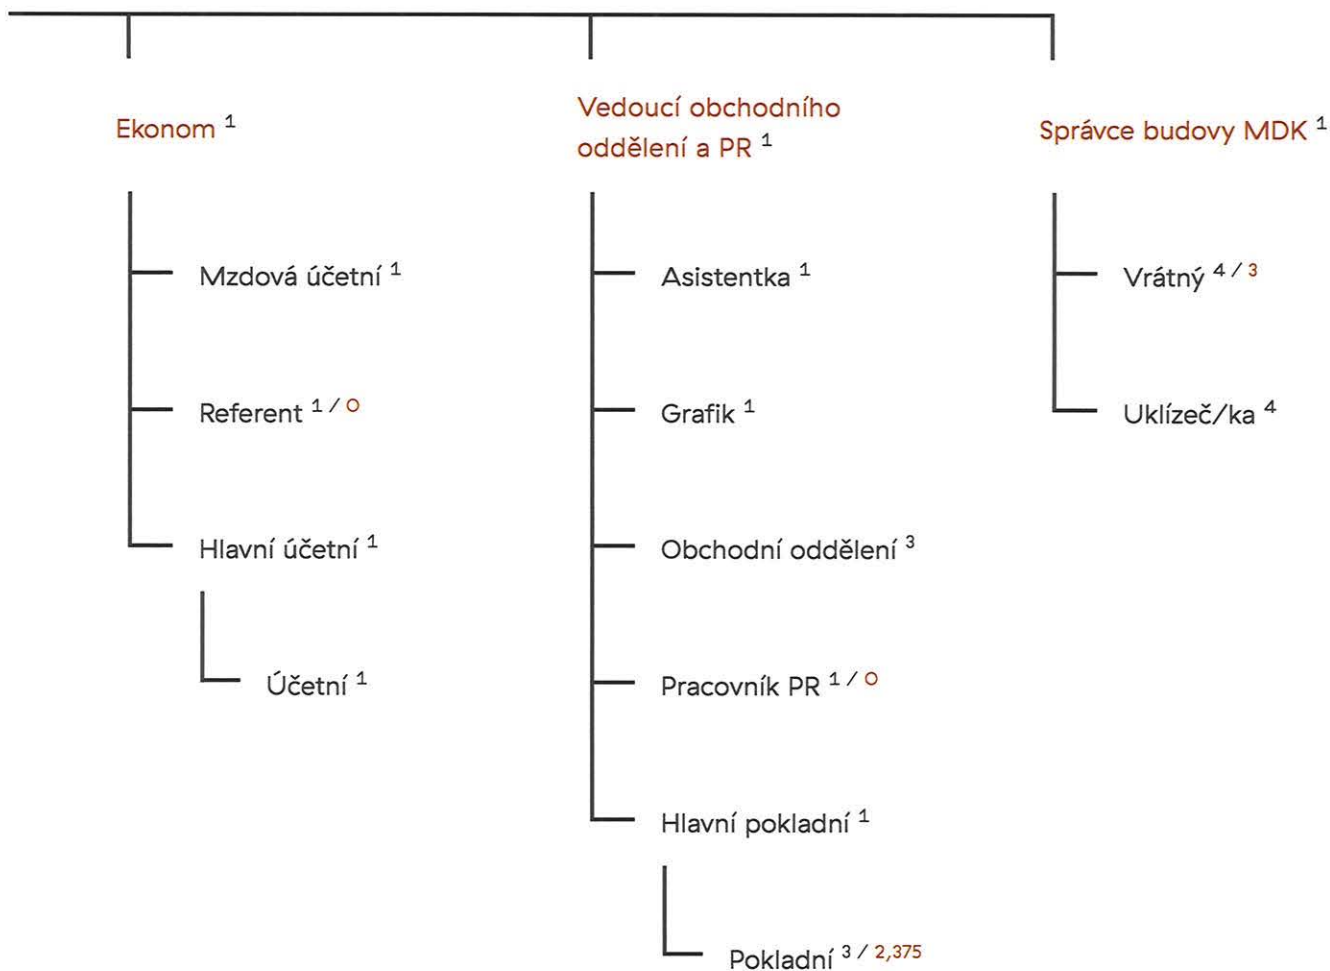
Ekonom $^{1}$

Mzdová účetní $^{1}$

Referent $^{1 / 0}$

Hlavní účetní $^{1}$

Účetní $^{1}$

Vedoucí obchodního oddělení a PR $^{1}$

Asistentka $^{1}$

Grafik $^{1}$

Obchodní oddělení $^{3}$

Pracovník PR $^{1 / 0}$

Hlavní pokladní $^{1}$

Pokladní $^{3 / 2,375}$

Správce budovy MDK $^{1}$

Vrátný $^{4 / 3}$

Uklízeč/ka $^{4}$